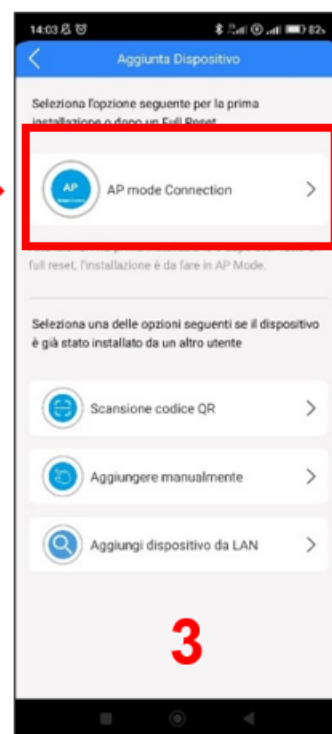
14:03

Aggiunta Dispositivo

Seleziona l'opzione seguente per la prima installazione o dopo un Full Reset

AP

AP mode Connection

full reset, l'installazione è da fare in AP Mode.

Seleziona una delle opzioni seguenti se il dispositivo è già stato installato da un altro utente

Scansione codice QR

Aggiungere manualmente

Aggiungi dispositivo da LAN

3